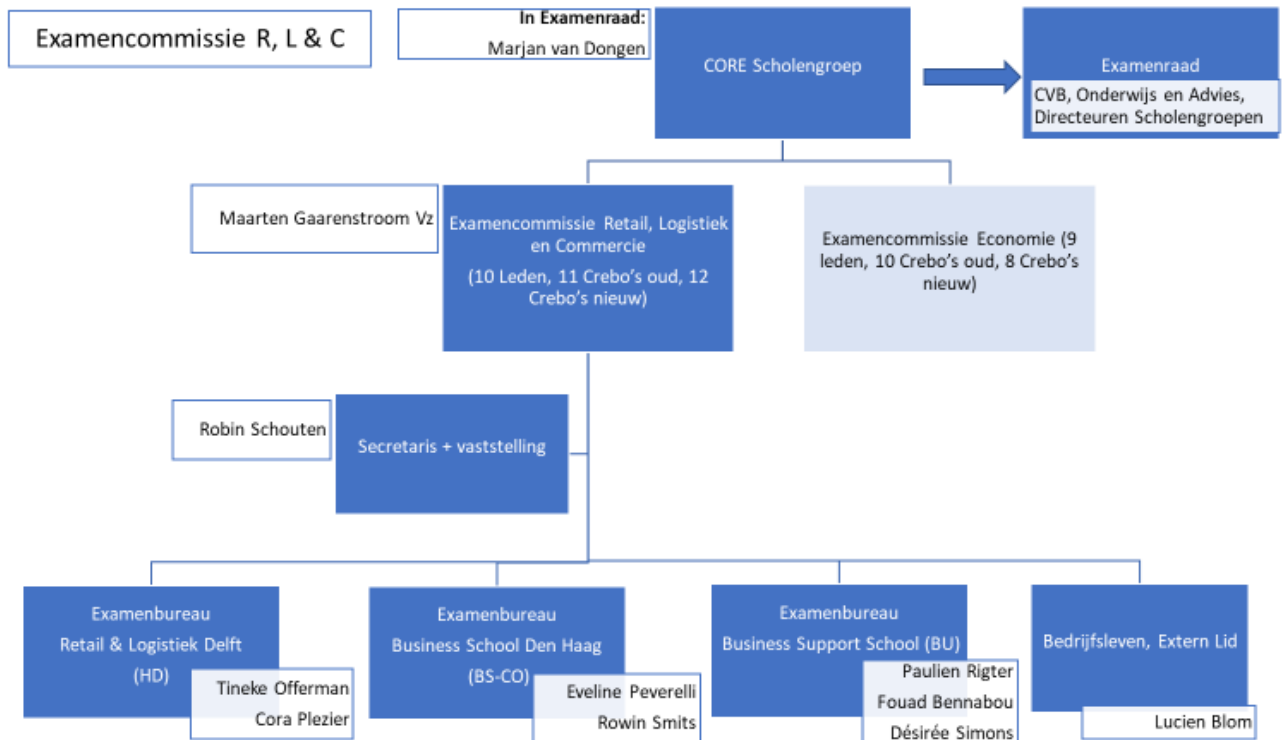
Examencommissie R, L & C

In Examenraad:
Marjan van Dongen

CORE Scholengroep

Examenraad
CVB, Onderwijs en Advies, Directeuren Scholengroepen

Maarten Gaarenstroom Vz

Examencommissie Retail, Logistiek en Commercie
(10 Leden, 11 Crebo's oud, 12 Crebo's nieuw)

Examencommissie Economie (9 leden, 10 Crebo's oud, 8 Crebo's nieuw)

Robin Schouten

Secretaris + vaststelling

Examenbureau
Retail & Logistiek Delft
(HD)

Tineke Offerman
Cora Plezier

Examenbureau
Business School Den Haag
(BS-CO)

Eveline Peverelli
Rowin Smits

Examenbureau
Business Support School (BU)

Paulien Rigter
Fouad Bennabou
Désirée Simons

Bedrijfsleven, Extern Lid

Lucien Blom